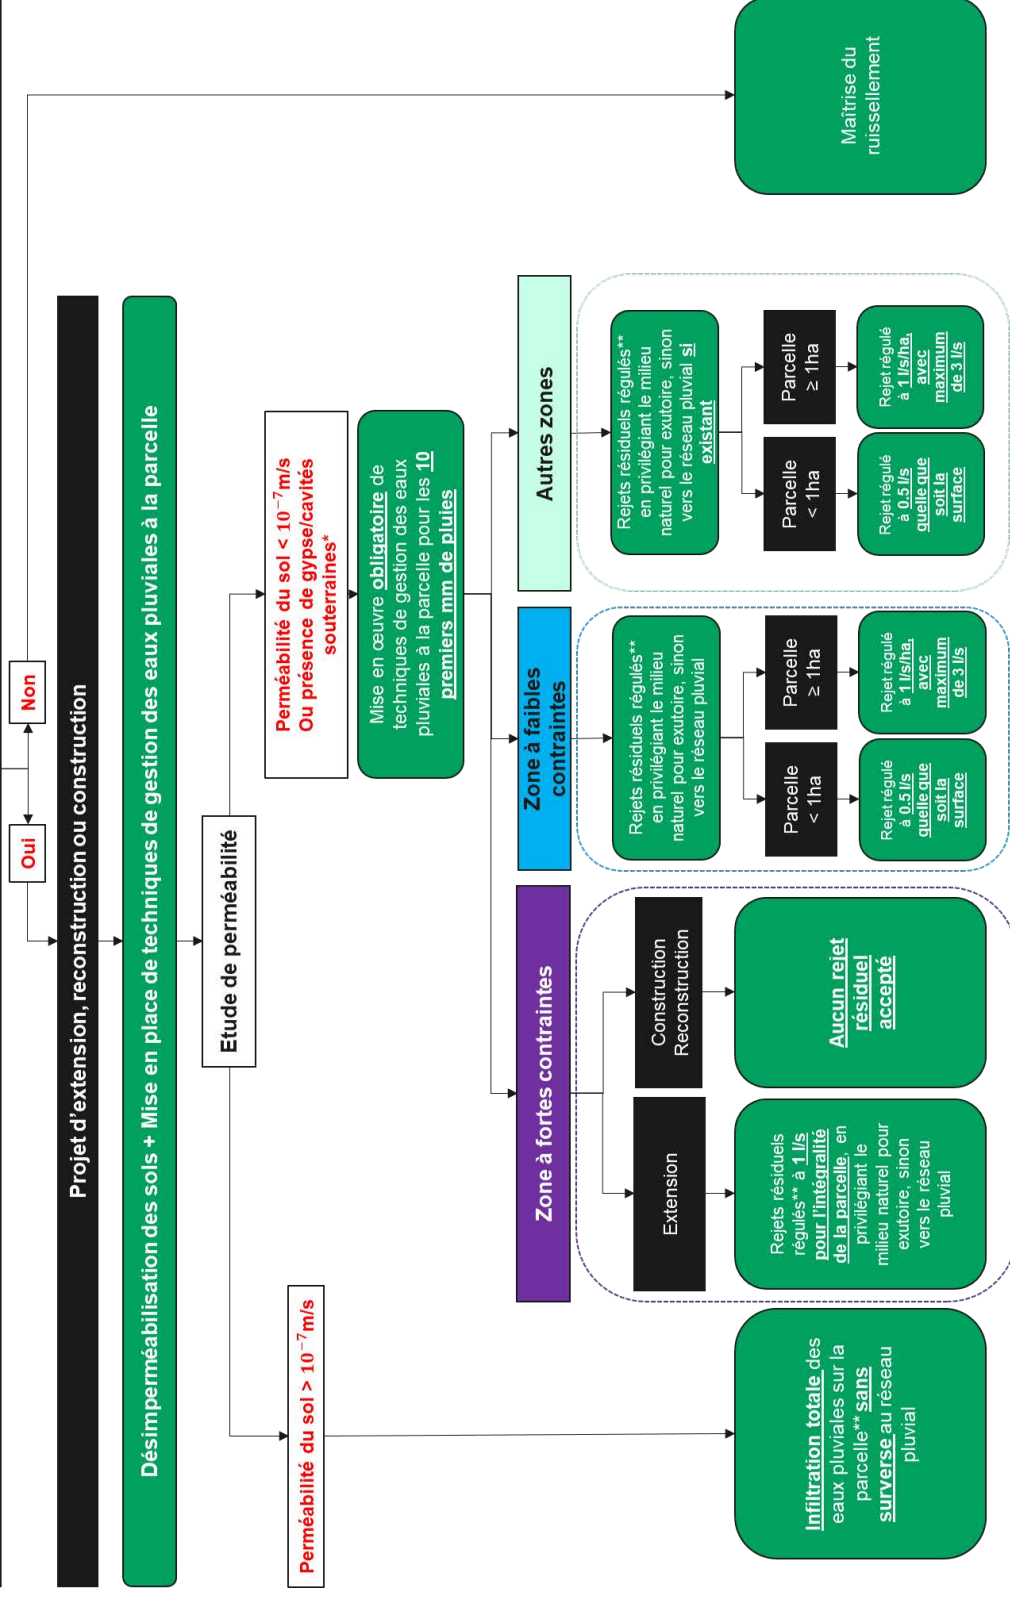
Oui

Non

Maîtrise du ruissellement

Projet d'extension, reconstruction ou construction

Désimperméabilisation des sols + Mise en place de techniques de gestion des eaux pluviales à la parcelle

Etude de perméabilité

Perméabilité du sol > $10^{-7}$m/s

Infiltration totale des eaux pluviales sur la parcelle** sans surverse au réseau pluvial

Perméabilité du sol < $10^{-7}$m/s Ou présence de gypse/cavités souterraines*

Mise en œuvre obligatoire de techniques de gestion des eaux pluviales à la parcelle pour les 10 premiers mm de pluies

Zone à fortes contraintes

Extension

Rejets résiduels régulés** à 1 l/s pour l'intégralité de la parcelle, en privilégiant le milieu naturel pour exutoire, sinon vers le réseau pluvial

Construction Reconstruction

Aucun rejet résiduel accepté

Zone à faibles contraintes

Rejets résiduels régulés** en privilégiant le milieu naturel pour exutoire, sinon vers le réseau pluvial

Parcelle < 1ha

Rejet régulé à 0.5 l/s quelle que soit la surface

Parcelle ≥ 1ha

Rejet régulé à 1 l/s/ha, avec maximum de 3 l/s

Autres zones

Rejets résiduels régulés** en privilégiant le milieu naturel pour exutoire, sinon vers le réseau pluvial si existant

Parcelle < 1ha

Rejet régulé à 0.5 l/s quelle que soit la surface

Parcelle ≥ 1ha

Rejet régulé à 1 l/s/ha, avec maximum de 3 l/s